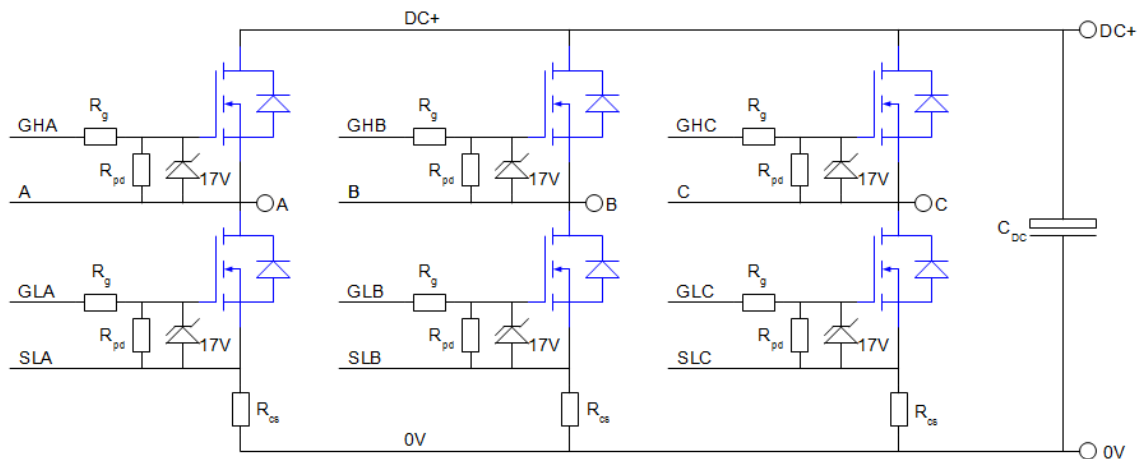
DC+
DC+

GHA
$R_g$
$R_{pd}$
17V
A
A

GLA
$R_g$
$R_{pd}$
17V
SLA
$R_{cs}$

GHB
$R_g$
$R_{pd}$
17V
B
B

GLB
$R_g$
$R_{pd}$
17V
SLB
$R_{cs}$

GHC
$R_g$
$R_{pd}$
17V
C
C

GLC
$R_g$
$R_{pd}$
17V
SLC
$R_{cs}$

$C_{DC}$

0V
0V